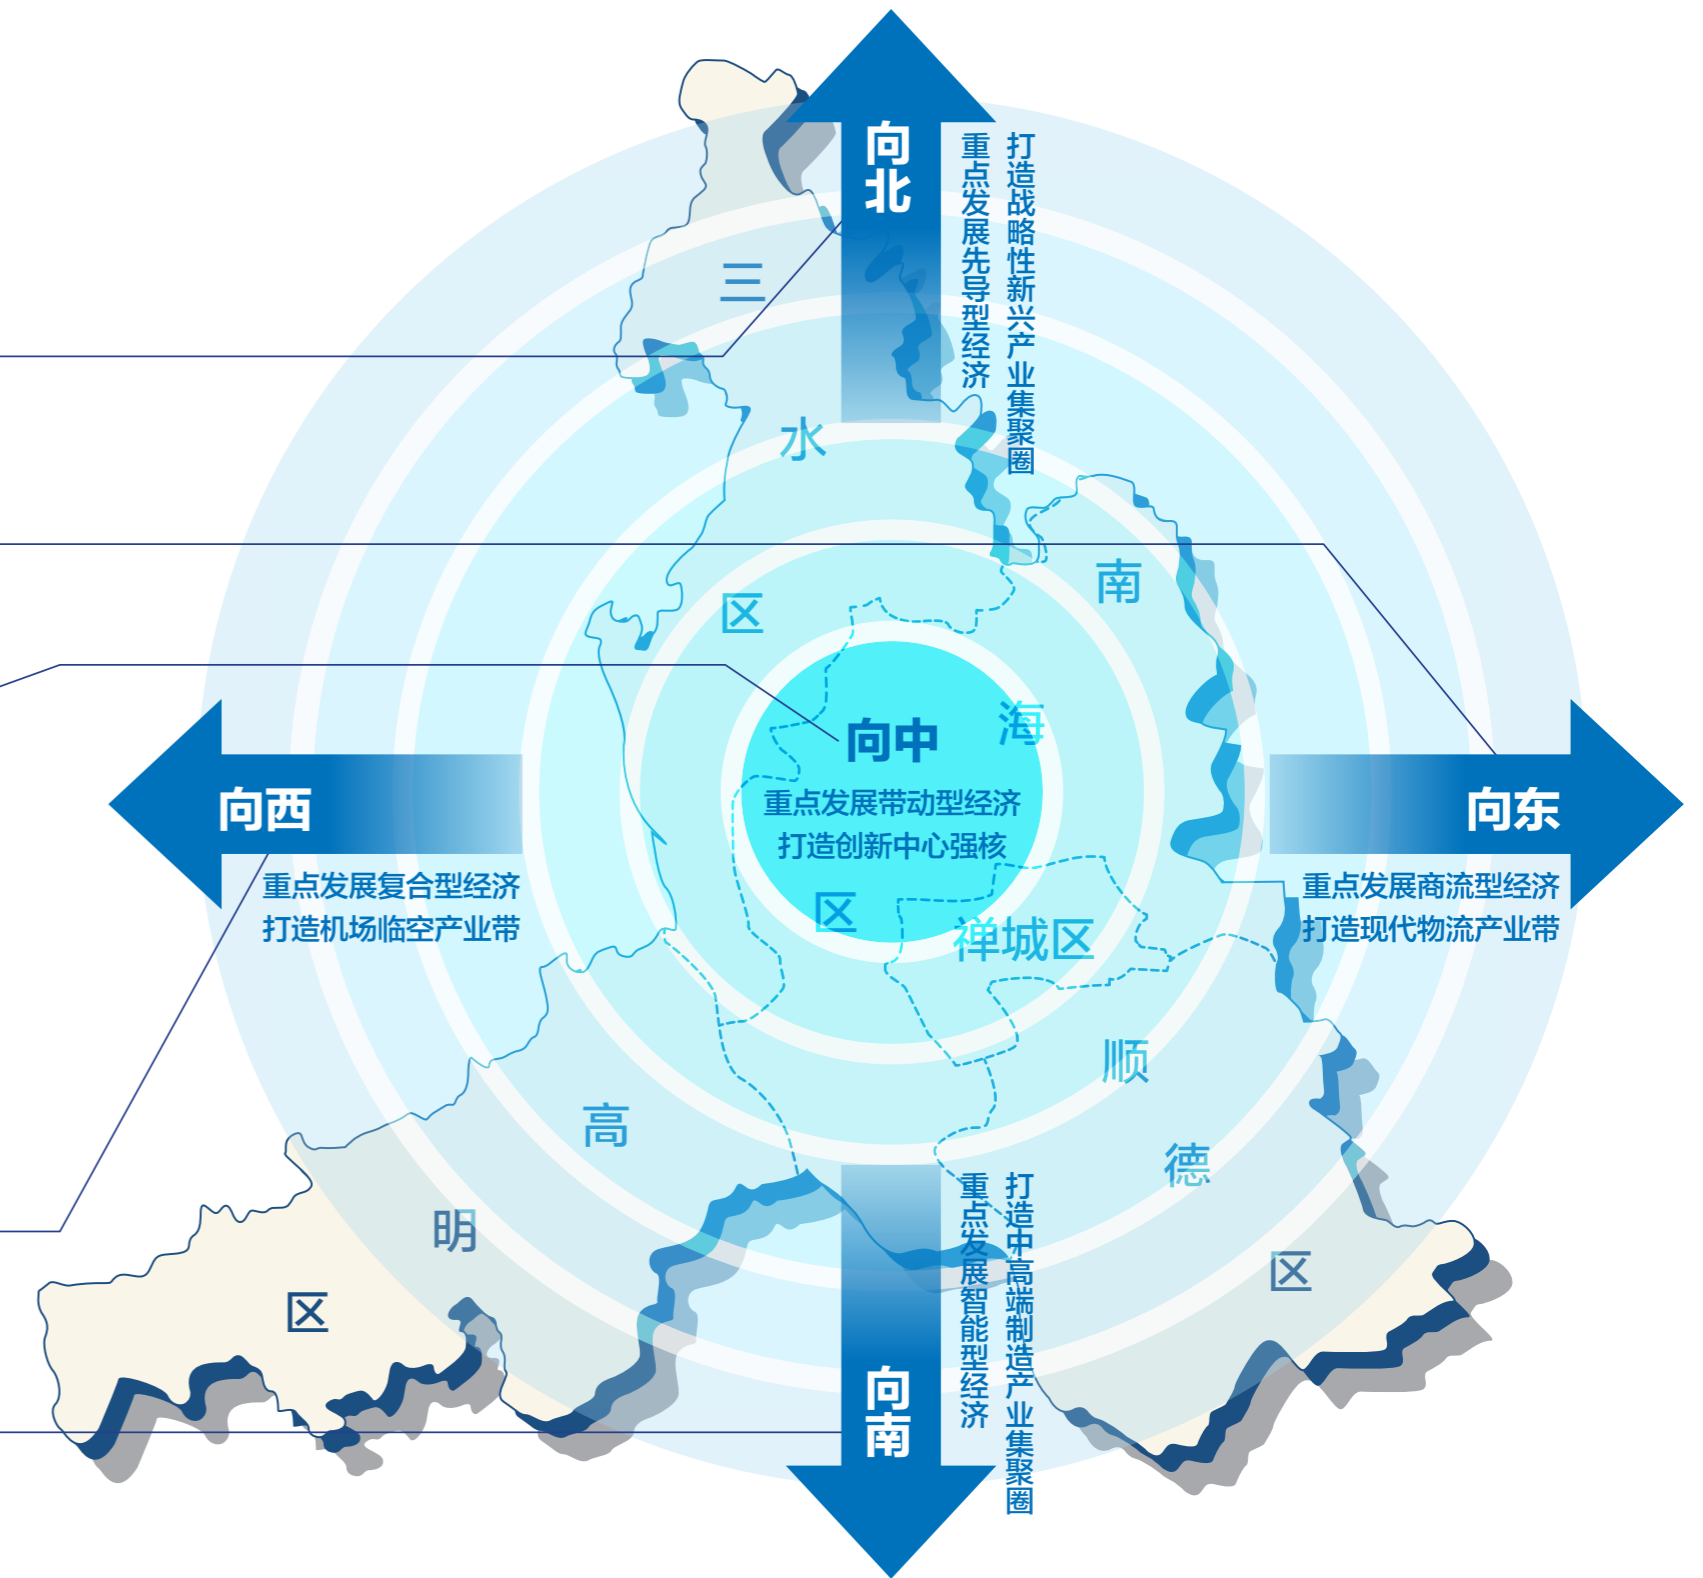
向北
打造战略性新兴产业集聚圈
重点发展先导型经济

三
水
区

南
海
区

向中
重点发展带动型经济
打造创新中心强核

向西
重点发展复合型经济
打造机场临空产业带

向东
重点发展商流型经济
打造现代物流产业带

禅城区

顺
德
区

高
明
区

向南
打造中高端制造产业集聚圈
重点发展智能型经济